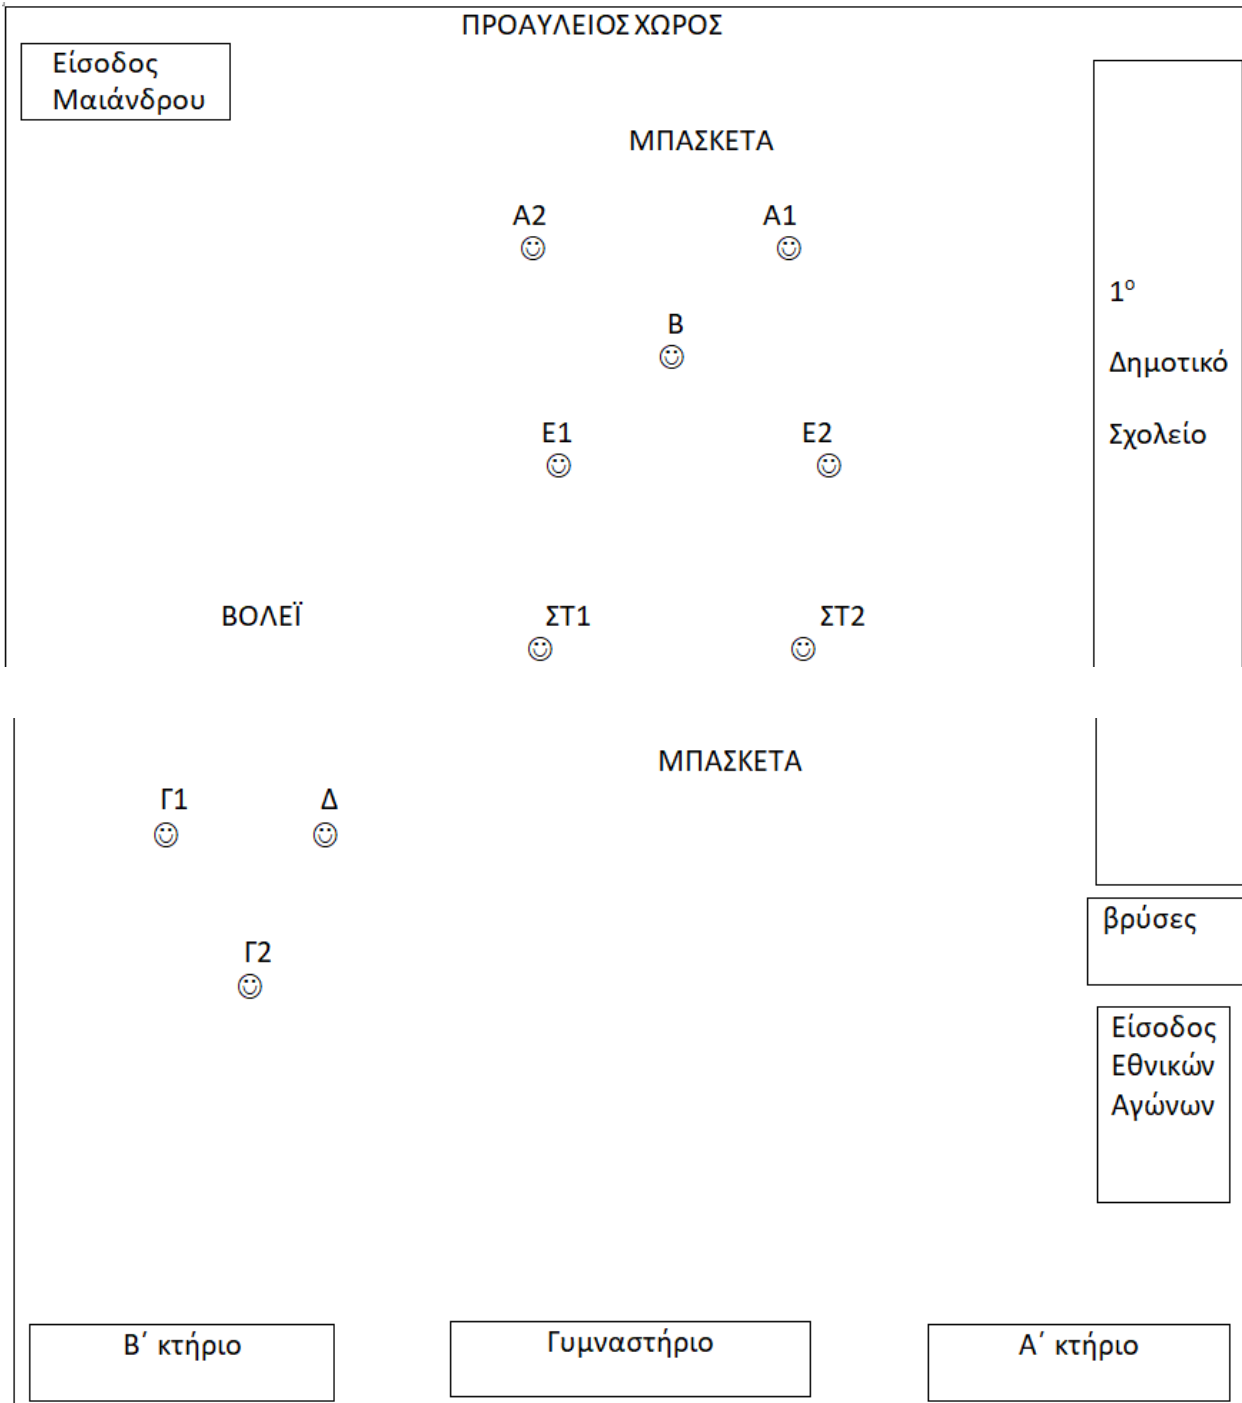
ΠΡΟΑΥΛΕΙΟΣ ΧΩΡΟΣ

Είσοδος Μαιάνδρου

ΜΠΑΣΚΕΤΑ

Α2 ☺

Α1 ☺

Β ☺

Ε1 ☺

Ε2 ☺

1$^{ο}$ Δημοτικό Σχολείο

ΒΟΛΕΪ

ΣΤ1 ☺

ΣΤ2 ☺

ΜΠΑΣΚΕΤΑ

Γ1 ☺

Δ ☺

Γ2 ☺

βρύσες

Είσοδος Εθνικών Αγώνων

Β΄ κτήριο

Γυμναστήριο

Α΄ κτήριο